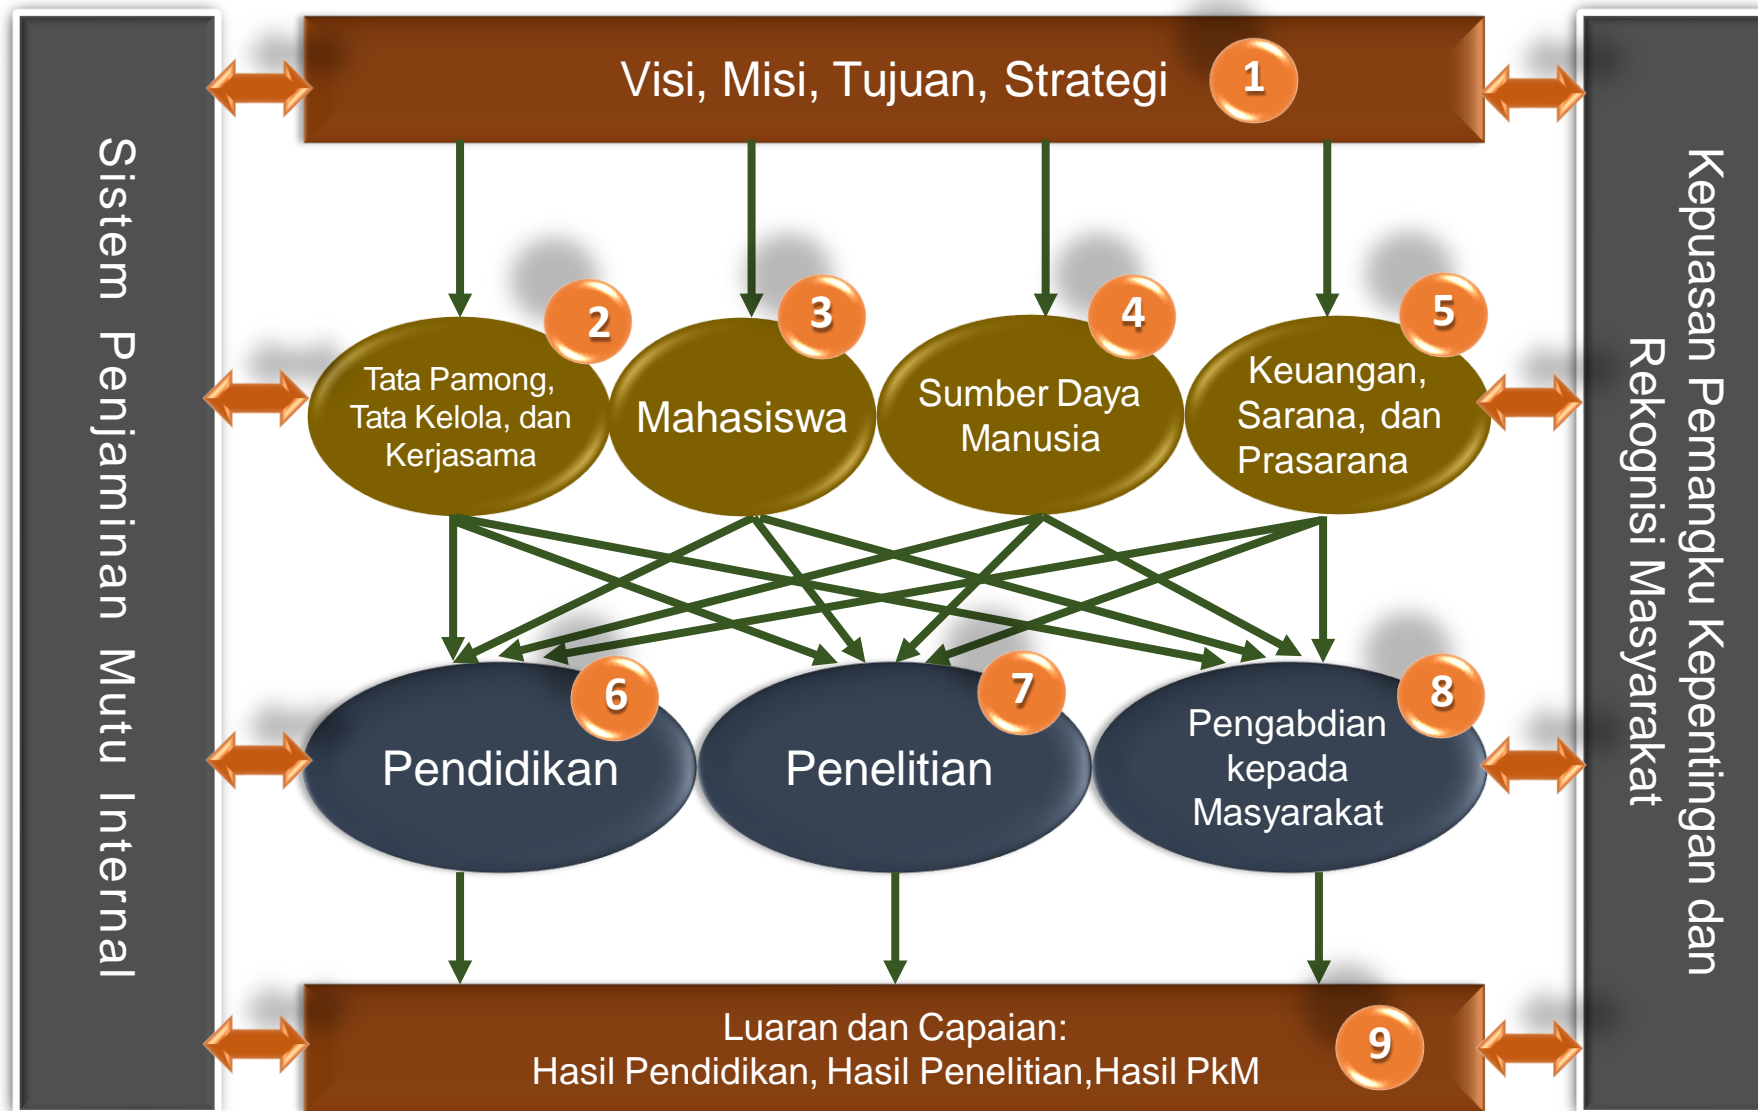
Sistem Penjaminan Mutu Internal

Visi, Misi, Tujuan, Strategi 1

2 Tata Pamong, Tata Kelola, dan Kerjasama

3 Mahasiswa

4 Sumber Daya Manusia

5 Keuangan, Sarana, dan Prasarana

6 Pendidikan

7 Penelitian

8 Pengabdian kepada Masyarakat

Luaran dan Capaian: Hasil Pendidikan, Hasil Penelitian,Hasil PkM 9

Kepuasan Pemangku Kepentingan dan Rekognisi Masyarakat